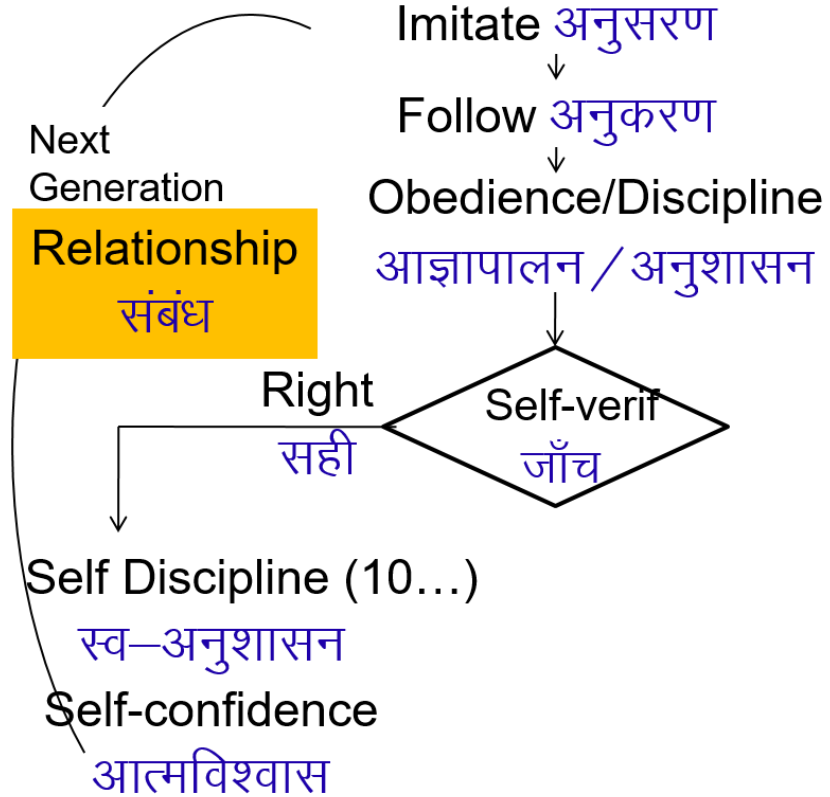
Imitate अनुसरण

Follow अनुकरण

Obedience/Discipline
आज्ञापालन / अनुशासन

Next Generation

Relationship
संबंध

Right
सही

Self-verif
जाँच

Self Discipline (10…)
स्व–अनुशासन

Self-confidence
आत्मविश्वास